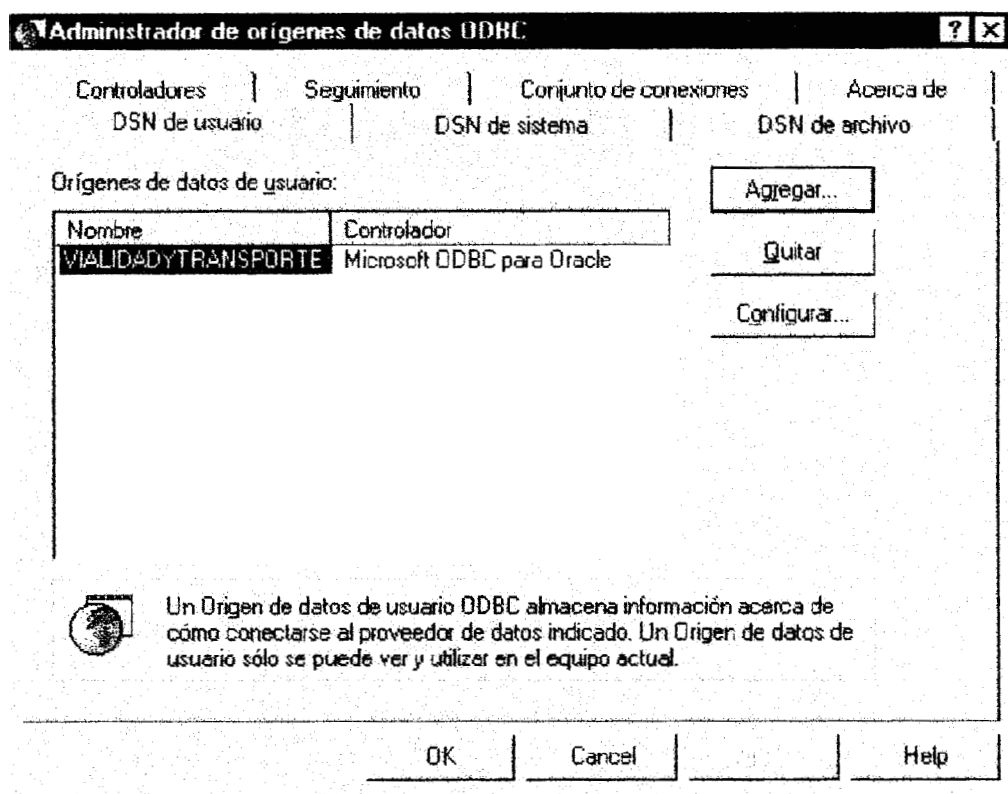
Administrador de orígenes de datos ODBC

? X

Controladores | Seguimiento | Conjunto de conexiones | Acerca de
DSN de usuario | DSN de sistema | DSN de archivo

Orígenes de datos de usuario:

| Nombre | Controlador |
|---|---|
| VIALIDADYTRANSPORTE | Microsoft ODBC para Oracle |

Agregar...

Quitar

Configurar...

Un Origen de datos de usuario ODBC almacena información acerca de cómo conectarse al proveedor de datos indicado. Un Origen de datos de usuario sólo se puede ver y utilizar en el equipo actual.

OK | Cancel | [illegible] | Help